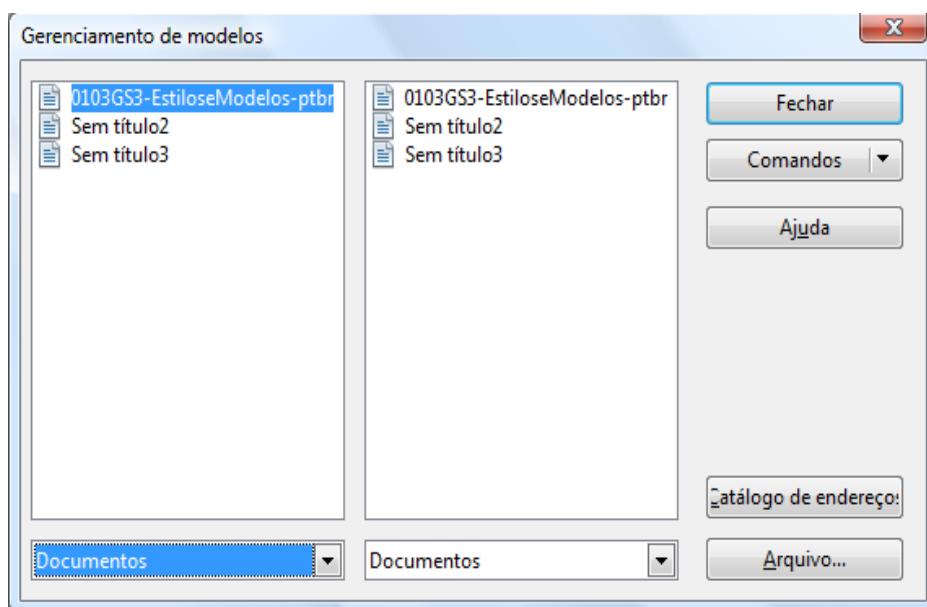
Gerenciamento de modelos

0103GS3-EstiloseModelos-ptbr
Sem título2
Sem título3

0103GS3-EstiloseModelos-ptbr
Sem título2
Sem título3

Fechar
Comandos
Ajuda

Catálogo de endereços

Documentos
Documentos
Arquivo...